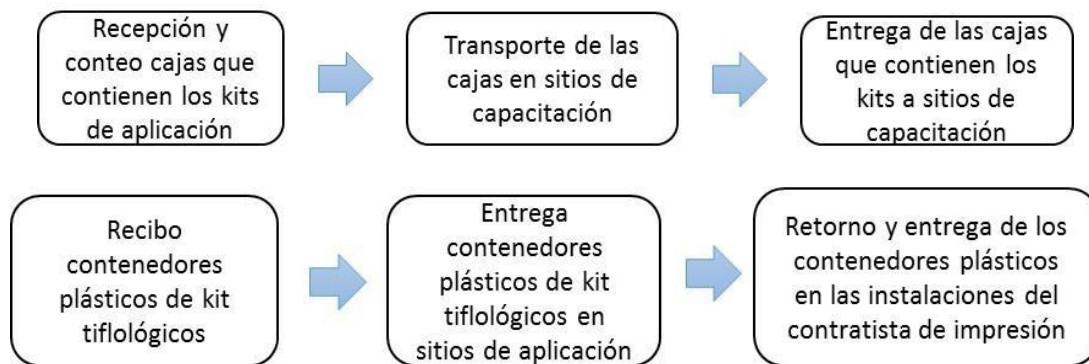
Recepción y conteo cajas que contienen los kits de aplicación

Transporte de las cajas en sitios de capacitación

Entrega de las cajas que contienen los kits a sitios de capacitación

Recibo contenedores plásticos de kit tiflológicos

Entrega contenedores plásticos de kit tiflológicos en sitios de aplicación

Retorno y entrega de los contenedores plásticos en las instalaciones del contratista de impresión